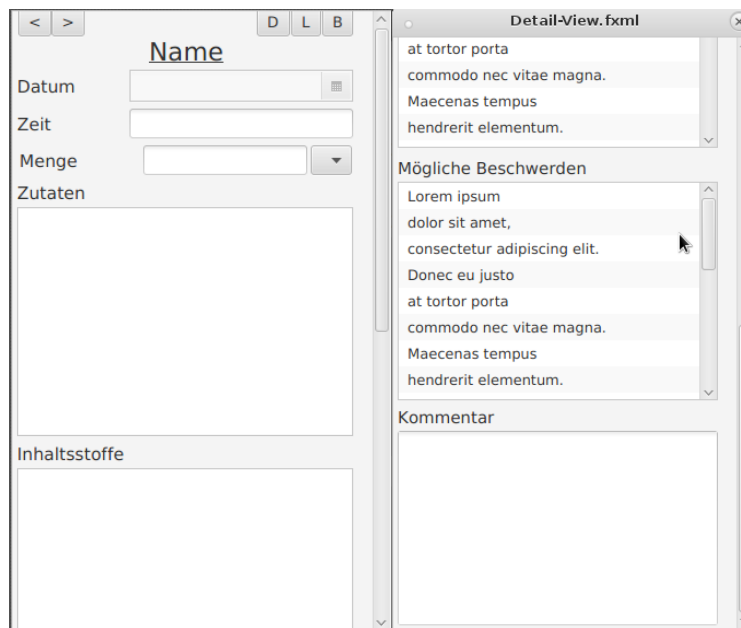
< >
D L B
Name
Datum
Zeit
Menge
Zutaten

Inhaltsstoffe

Detail-View.fxml

at tortor porta
commodo nec vitae magna.
Maecenas tempus
hendrerit elementum.

Mögliche Beschwerden

Lorem ipsum
dolor sit amet,
consectetur adipiscing elit.
Donec eu justo
at tortor porta
commodo nec vitae magna.
Maecenas tempus
hendrerit elementum.

Kommentar